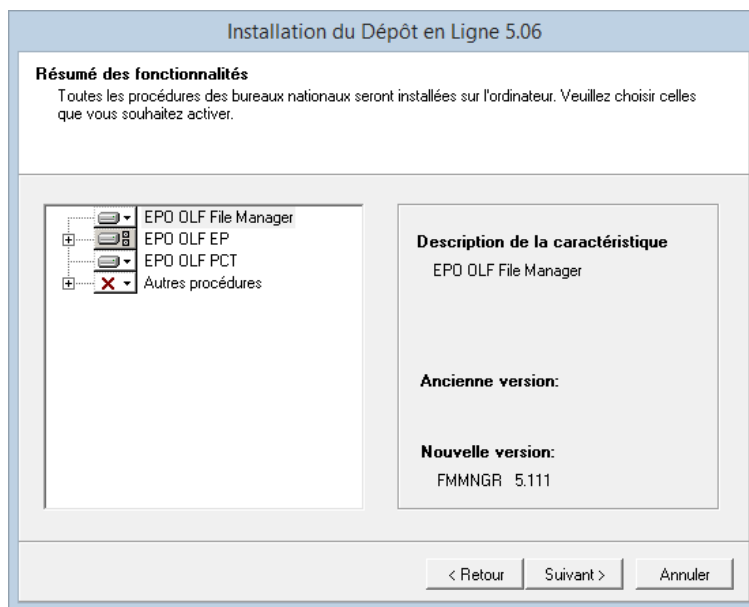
Installation du Dépôt en Ligne 5.06

Résumé des fonctionnalités
Toutes les procédures des bureaux nationaux seront installées sur l'ordinateur. Veuillez choisir celles que vous souhaitez activer.

EPO OLF File Manager
EPO OLF EP
EPO OLF PCT
Autres procédures

Description de la caractéristique
EPO OLF File Manager

Ancienne version:

Nouvelle version:
FMMNGR 5.111

< Retour
Suivant >
Annuler